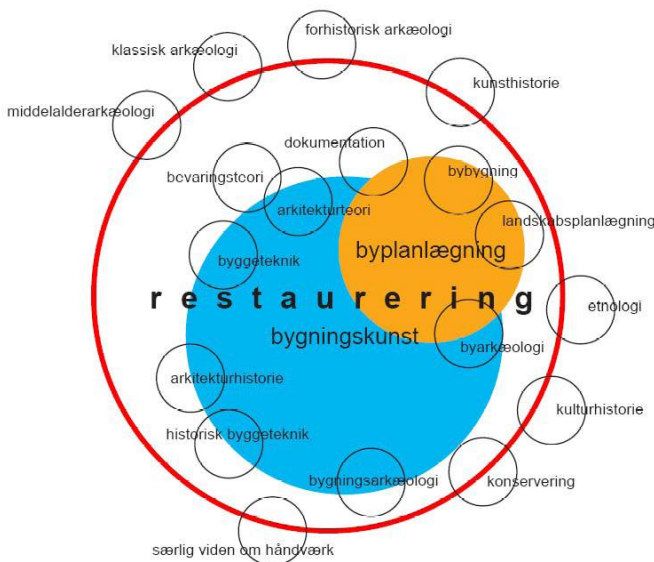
forhistorisk arkæologi

klassisk arkæologi

kunsthistorie

middelalderarkæologi

dokumentation

bevaringsteori

bybygning

arkitekturteori

landskabsplanlægning

byplanlægning

byggeteknik

restaurering

etnologi

bygningskunst

byarkæologi

arkitekturhistorie

kulturhistorie

historisk byggeteknik

bygningsarkæologi

konservering

særlig viden om håndværk